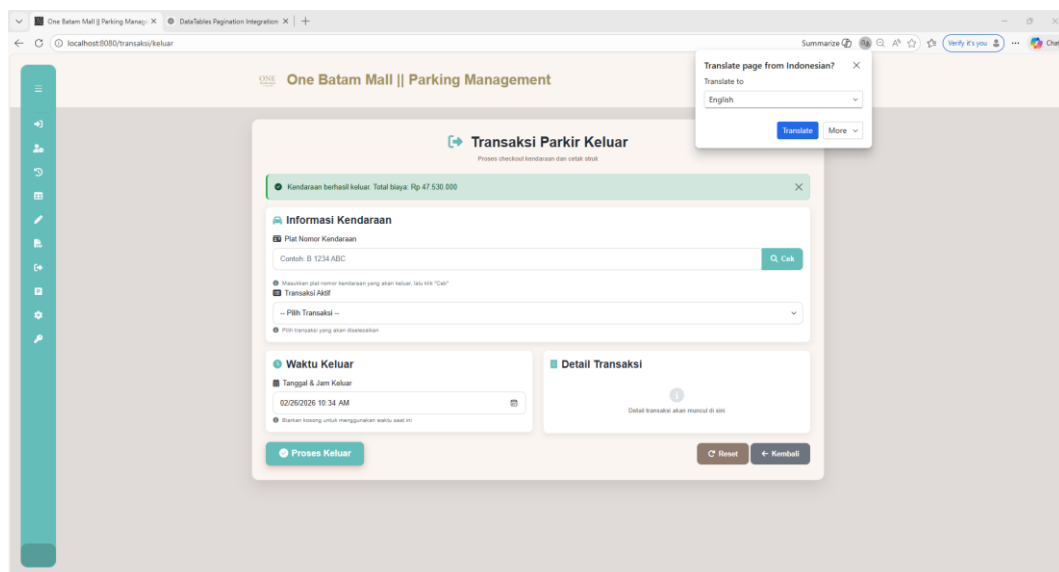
One Batam Mall || Parking Manag ×
DataTables Pagination Integration ×
+
localhost:8080/transaksi/keluar
Summarize
Verify it's you
Chat

ONE
One Batam Mall || Parking Management

Translate page from Indonesian?
Translate to
English
Translate
More

Transaksi Parkir Keluar
Proses checkout kendaraan dan cetak struk

Kendaraan berhasil keluar. Total biaya: Rp 47.530.000

Informasi Kendaraan
Plat Nomor Kendaraan
Contoh: B 1234 ABC
Cek
Masukkan plat nomor kendaraan yang akan keluar, lalu klik "Cek"
Transaksi Aktif
-- Pilih Transaksi --
Pilih transaksi yang akan diselesaikan

Waktu Keluar
Tanggal & Jam Keluar
02/26/2026 10:34 AM
Biarkan kosong untuk menggunakan waktu saat ini

Detail Transaksi
Detail transaksi akan muncul di sini

Proses Keluar
Reset
← Kembali